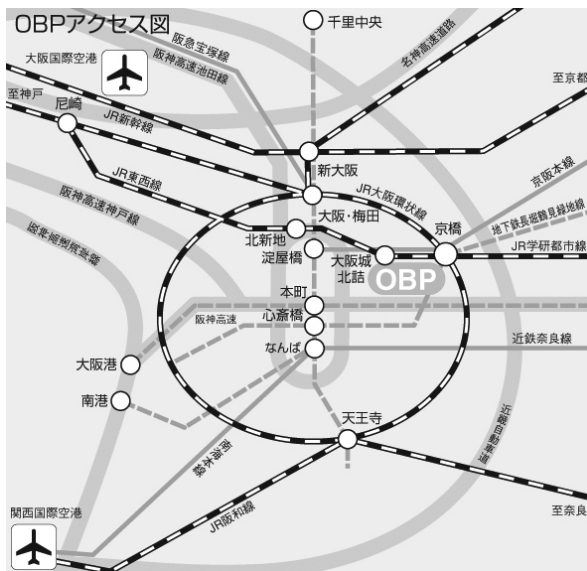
OBPアクセス図

千里中央
名神高速道路
大阪国際空港
阪急宝塚線
阪神高速池田線
至京都
至神戸
尼崎
JR新幹線
新大阪
京阪本線
JR東西線
JR大阪環状線
阪神高速神戸線
地下鉄長堀鶴見緑地線
大阪・梅田
京橋
阪神高速湾岸線
北新地
JR学研都市線
淀屋橋
大阪城北詰
OBP
本町
阪神高速
心斎橋
なんば
近鉄奈良線
大阪港
南港
天王寺
近畿自動車道
南海本線
関西国際空港
至奈良
JR阪和線